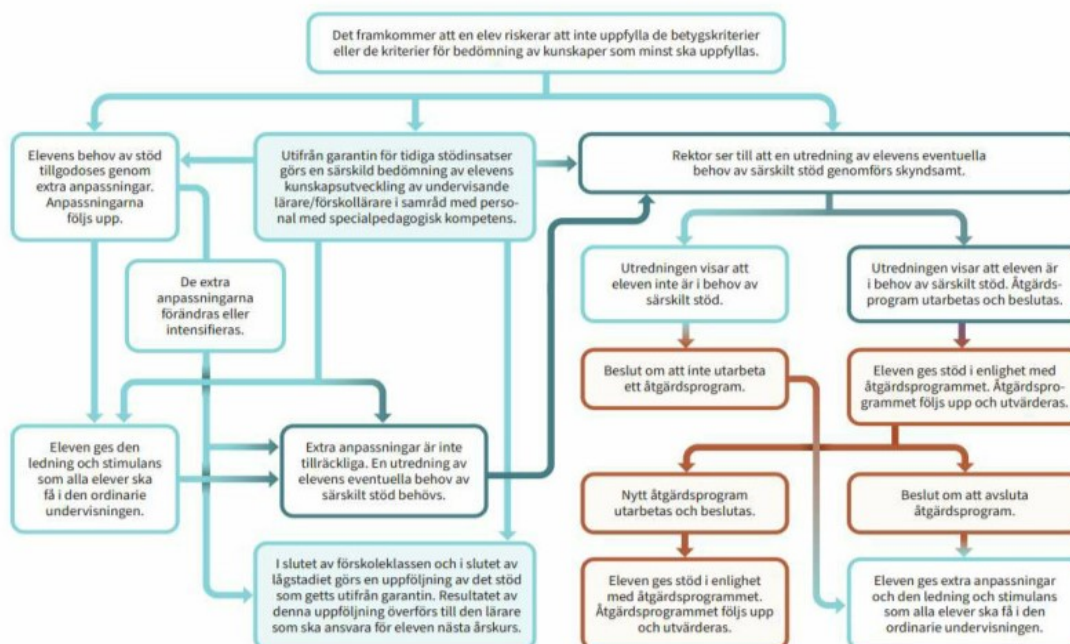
Det framkommer att en elev riskerar att inte uppfylla de betygskriterier eller de kriterier för bedömning av kunskaper som minst ska uppfyllas.

Elevens behov av stöd tillgodoses genom extra anpassningar. Anpassningarna följs upp.

Utifrån garantin för tidiga stödinsatser görs en särskild bedömning av elevens kunskapsutveckling av undervisande lärare/förskollärare i samråd med personal med specialpedagogisk kompetens.

Rektor ser till att en utredning av elevens eventuella behov av särskilt stöd genomförs skyndsamt.

De extra anpassningarna förändras eller intensifieras.

Utredningen visar att eleven inte är i behov av särskilt stöd.

Utredningen visar att eleven är i behov av särskilt stöd. Åtgärdsprogram utarbetas och beslutas.

Beslut om att inte utarbeta ett åtgärdsprogram.

Eleven ges stöd i enlighet med åtgärdsprogrammet. Åtgärdsprogrammet följs upp och utvärderas.

Eleven ges den ledning och stimulans som alla elever ska få i den ordinarie undervisningen.

Extra anpassningar är inte tillräckliga. En utredning av elevens eventuella behov av särskilt stöd behövs.

Nytt åtgärdsprogram utarbetas och beslutas.

Beslut om att avsluta åtgärdsprogram.

I slutet av förskoleklassen och i slutet av lågstadiet görs en uppföljning av det stöd som getts utifrån garantin. Resultatet av denna uppföljning överförs till den lärare som ska ansvara för eleven nästa årskurs.

Eleven ges stöd i enlighet med åtgärdsprogrammet. Åtgärdsprogrammet följs upp och utvärderas.

Eleven ges extra anpassningar och den ledning och stimulans som alla elever ska få i den ordinarie undervisningen.